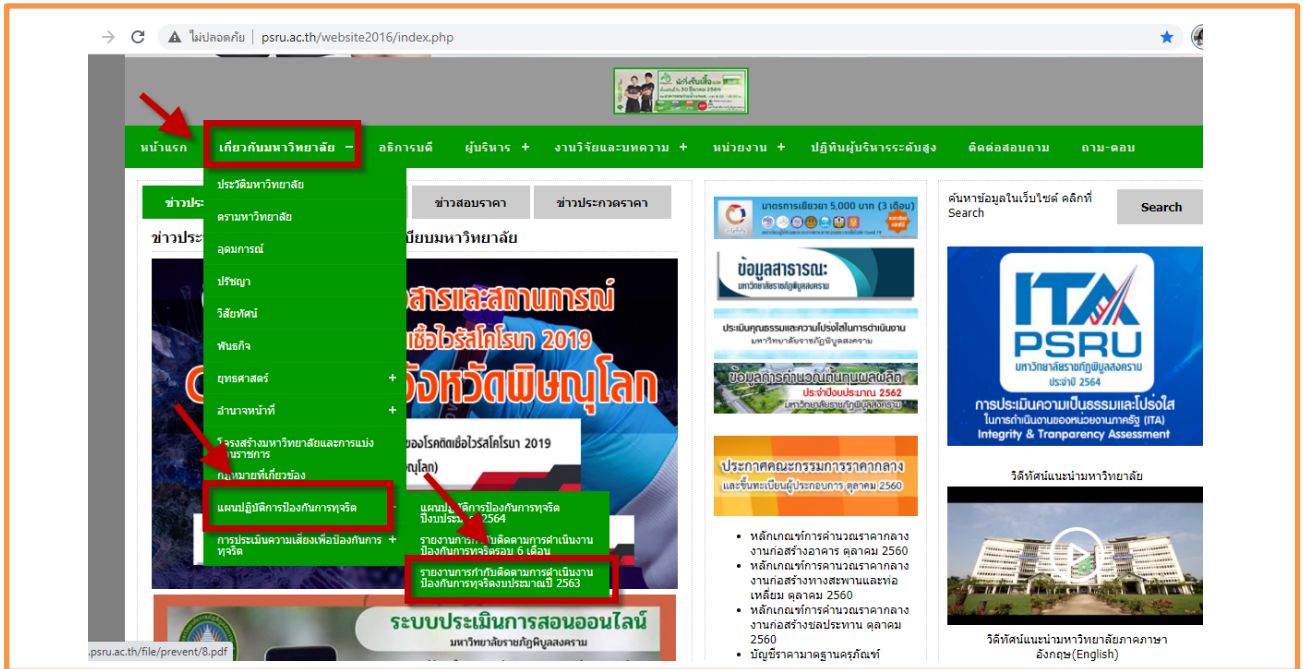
ไม่ปลอดภัย | psru.ac.th/website2016/index.php

หน้าแรก
เกี่ยวกับมหาวิทยาลัย −
อธิการบดี
ผู้บริหาร +
งานวิจัยและบทความ +
หน่วยงาน +
ปฏิทินผู้บริหารระดับสูง
ติดต่อสอบถาม
ถาม-ตอบ

ประวัติมหาวิทยาลัย
ตรามหาวิทยาลัย
อุดมการณ์
ปรัชญา
วิสัยทัศน์
พันธกิจ
ยุทธศาสตร์ +
อำนาจหน้าที่ +
โครงสร้างมหาวิทยาลัยและการแบ่งส่วนราชการ
กฎหมายที่เกี่ยวข้อง
แผนปฏิบัติการป้องกันการทุจริต
การประเมินความเสี่ยงเพื่อป้องกันการทุจริต +

แผนปฏิบัติการป้องกันการทุจริต ปีงบประมาณ 2564
รายงานการกำกับติดตามการดำเนินงานป้องกันการทุจริตรอบ 6 เดือน
รายงานการกำกับติดตามการดำเนินงานป้องกันการทุจริตงบประมาณปี 2563

ข่าวประ
ข่าวสอบราคา
ข่าวประกวดราคา
ข่าวประ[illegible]เรียบมหาวิทยาลัย

สารและสถานการณ์
เชื้อไวรัสโคโรนา 2019
จังหวัดพิษณุโลก
ของโรคติดเชื้อไวรัสโคโรนา 2019
ณุโลก)

ระบบประเมินการสอนออนไลน์
มหาวิทยาลัยราชภัฏพิบูลสงคราม

มาตรการเยียวยา 5,000 บาท (3 เดือน)
ข้อมูลสาธารณะ
มหาวิทยาลัยราชภัฏพิบูลสงคราม
ประเมินคุณธรรมและความโปร่งใสในการดำเนินงาน
มหาวิทยาลัยราชภัฏพิบูลสงคราม
ข้อมูลการคำนวณต้นทุนผลผลิต
ประจำปีงบประมาณ 2562
มหาวิทยาลัยราชภัฏพิบูลสงคราม

ประกาศคณะกรรมการราคากลาง
และขึ้นทะเบียนผู้ประกอบการ ตุลาคม 2560

- หลักเกณฑ์การคำนวณราคากลางงานก่อสร้างอาคาร ตุลาคม 2560
- หลักเกณฑ์การคำนวณราคากลางงานก่อสร้างทางสะพานและท่อเหลี่ยม ตุลาคม 2560
- หลักเกณฑ์การคำนวณราคากลางงานก่อสร้างชลประทาน ตุลาคม 2560
- บัญชีราคามาตรฐานครุภัณฑ์

ค้นหาข้อมูลในเว็บไซต์ คลิกที่ Search
Search

ITA
PSRU
มหาวิทยาลัยราชภัฏพิบูลสงคราม
ประจำปี 2564
การประเมินความเป็นธรรมและโปร่งใส
ในการดำเนินงานของหน่วยงานภาครัฐ (ITA)
Integrity & Tranparency Assessment

วิดีทัศน์แนะนำมหาวิทยาลัย
วิดีทัศน์แนะนำมหาวิทยาลัยภาคภาษาอังกฤษ(English)

psru.ac.th/file/prevent/8.pdf